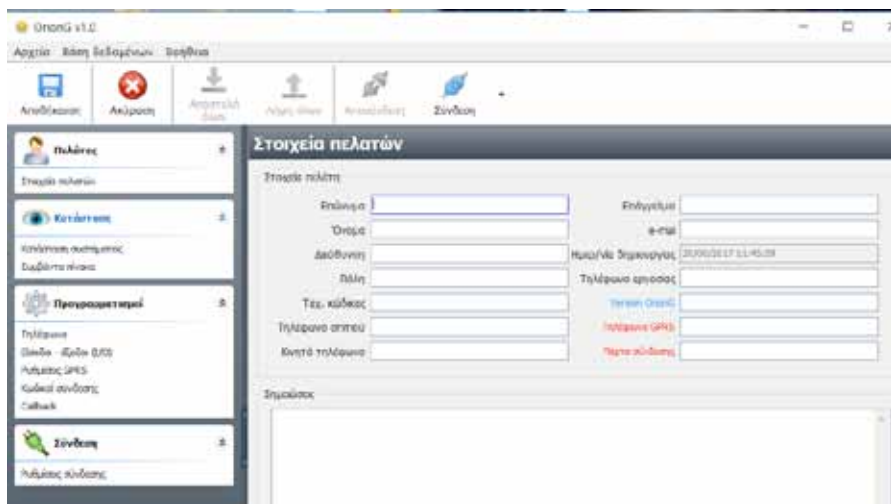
OrionG v1.0

Αρχείο Βάση δεδομένων Βοήθεια

Αποθήκευση Ακύρωση Αποστολή όλων Λήψη όλων Αποσύνδεση Σύνδεση

Πελάτες
Στοιχεία πελατών

Κατάσταση
Κατάσταση συστήματος
Συμβάντα πίνακα

Προγραμματισμοί
Τηλέφωνα
Είσοδοι - έξοδοι Ι/Ο
Ρυθμίσεις GPRS
Κωδικοί σύνδεσης
Callback

Σύνδεση
Ρυθμίσεις σύνδεσης

Στοιχεία πελατών

Στοιχεία πελάτη

Επώνυμο
Όνομα
Διεύθυνση
Πόλη
Ταχ. κώδικας
Τηλέφωνο οικίας
Κινητό τηλέφωνο

Επάγγελμα
e-mail
Ημερ/νία δημιουργίας 20/06/2017 11:45:09
Τηλέφωνο εργασίας
Version OrionG
Τηλέφωνο GPRS
Πρώτη σύνδεση

Σημειώσεις